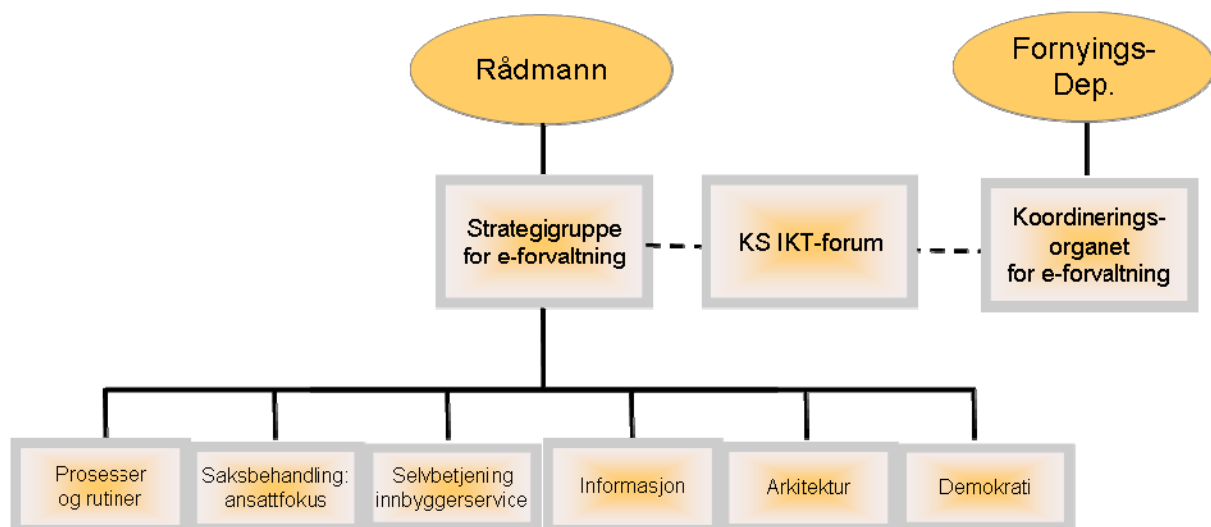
Rådmann

Fornyings-Dep.

Strategigruppe for e-forvaltning

KS IKT-forum

Koordinerings-organet for e-forvaltning

Prosesser og rutiner

Saksbehandling: ansattfokus

Selvbetjening innbyggerservice

Informasjon

Arkitektur

Demokrati